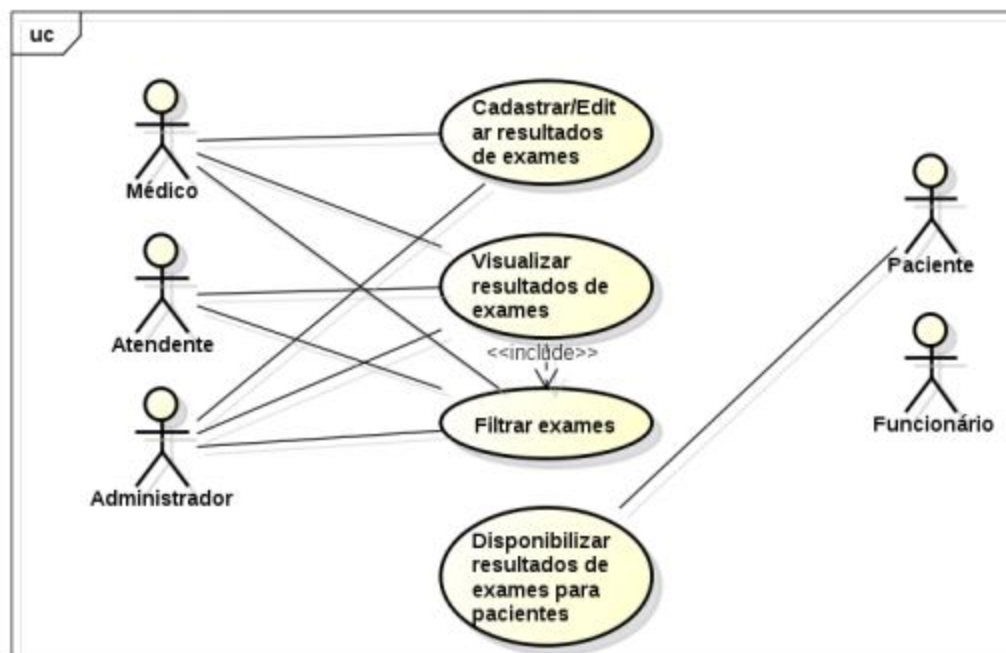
uc

Médico

Atendente

Administrador

Cadastrar/Editar resultados de exames

Visualizar resultados de exames

<<include>>

Filtrar exames

Disponibilizar resultados de exames para pacientes

Paciente

Funcionário